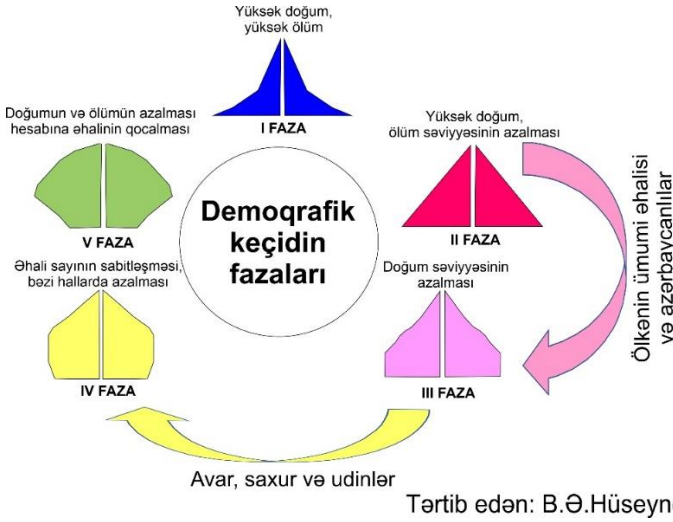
Yüksək doğum, yüksək ölüm

I FAZA

Doğumun və ölümün azalması hesabına əhalinin qocalması

V FAZA

Demoqrafik keçidin fazaları

Yüksək doğum, ölüm səviyyəsinin azalması

II FAZA

Ölkənin ümumi əhalisi və azərbaycanlılar

Əhali sayının sabitləşməsi, bəzi hallarda azalması

IV FAZA

Doğum səviyyəsinin azalması

III FAZA

Avar, saxur və udinlər

Tərtib edən: B.Ə.Hüseyn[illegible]